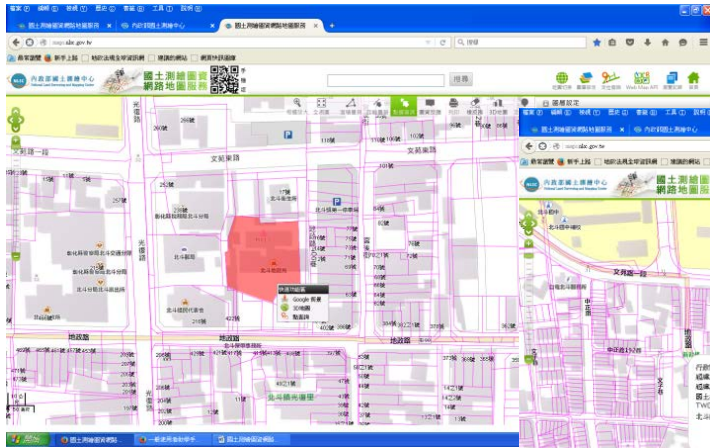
檔案(F) 編輯(E) 檢視(V) 歷史(S) 書籤(B) 工具(T) 說明(H)

國土測繪圖資網路地圖服務 × 內政部國土測繪中心 × 國土測繪圖資網路地圖服務 × +

maps.nlsc.gov.tw

搜尋

最常造訪 新手上路 地政法規全球資訊網 連線的網站 網頁快訊圖庫

內政部國土測繪中心 National Land Surveying and Mapping Center

國土測繪圖資網路地圖服務

搜尋

文昌東路

光復路

北斗國中

地政路

北斗國小

北斗鎮公所

快速功能選單

Google 街景

定位地圖

點查詢

北斗稅務所

北斗國民中學

文昌街一段

新北斗國小

北斗國中

北斗鎮中心

中山路

中華路

北斗鎮

國土測繪圖資網路地圖服務

內政部國土測繪中心

一般使用者如何申

國土測繪圖資網路